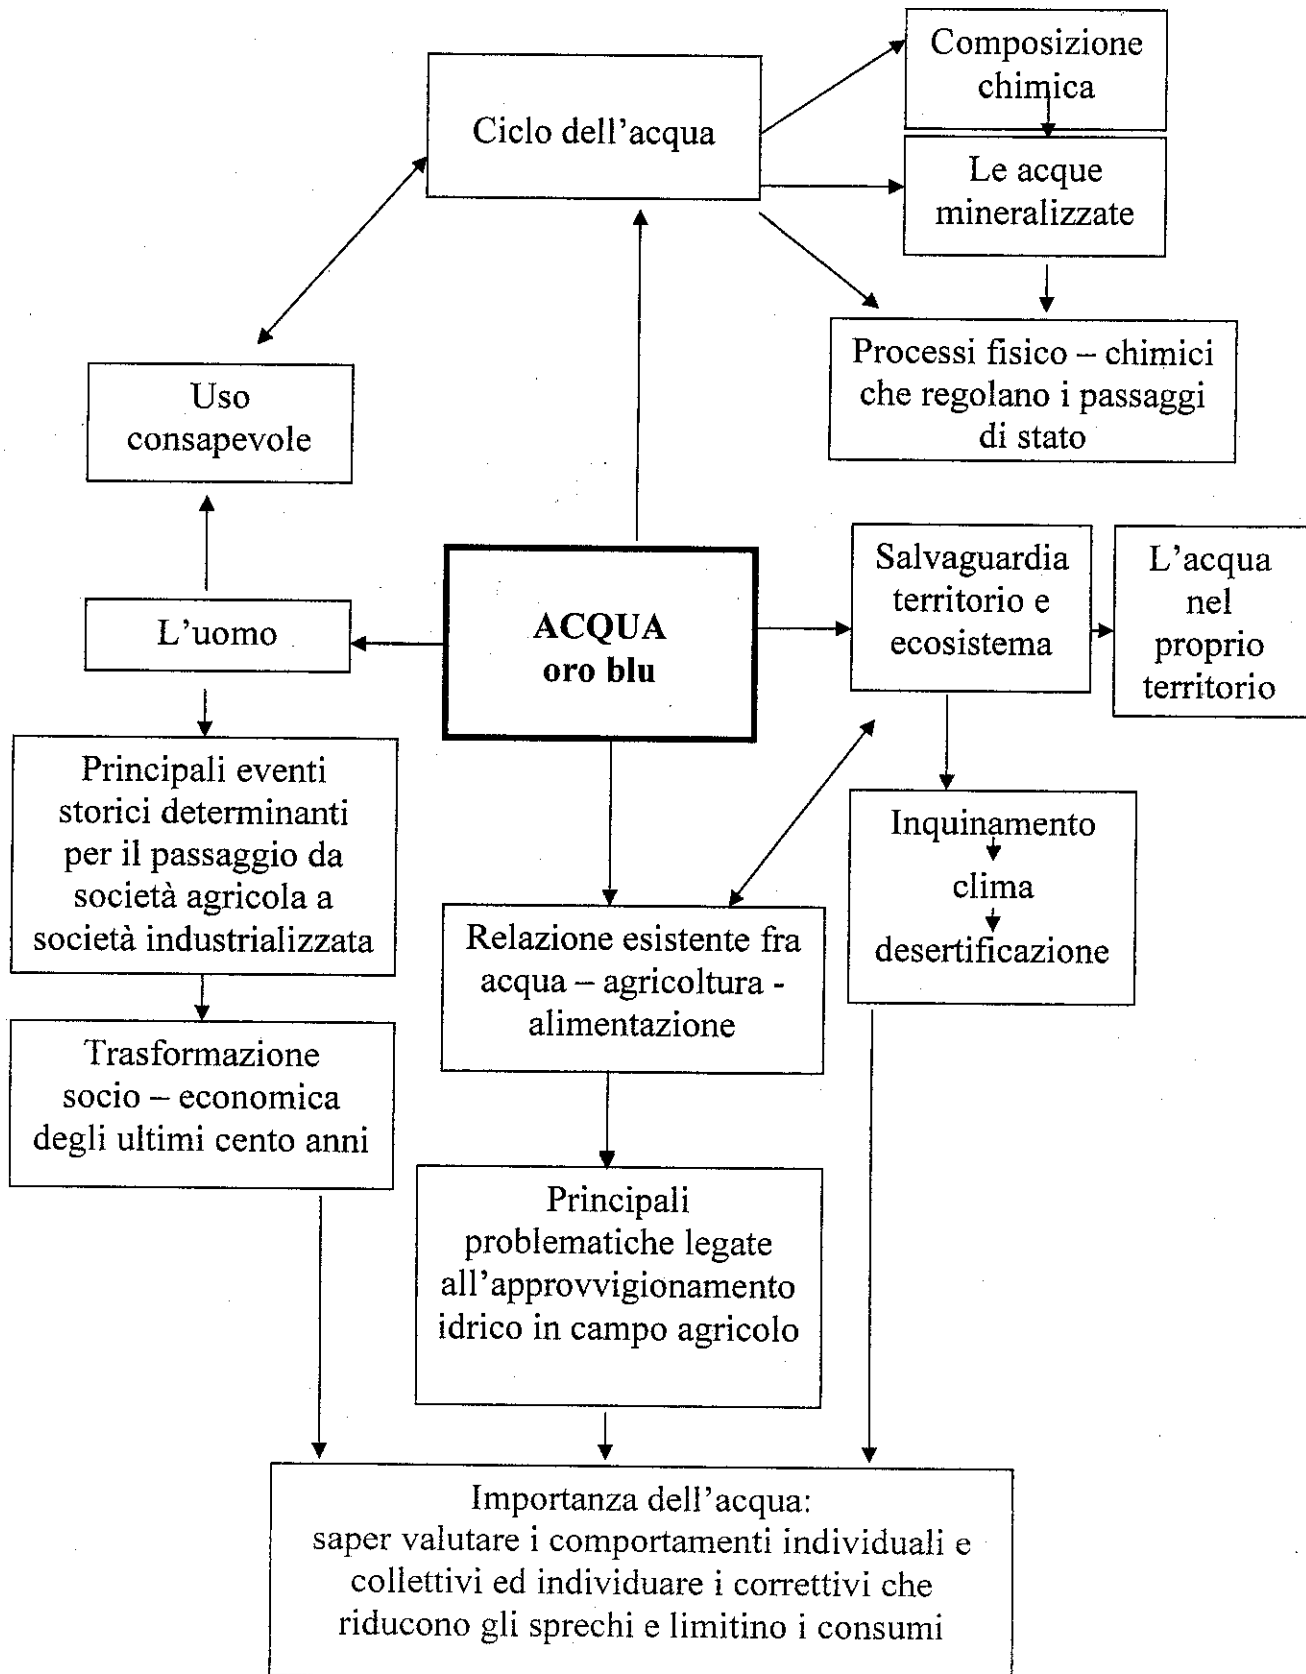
Ciclo dell'acqua

Composizione chimica

Le acque mineralizzate

Processi fisico – chimici che regolano i passaggi di stato

Uso consapevole

ACQUA
oro blu

L'uomo

Salvaguardia territorio e ecosistema

L'acqua nel proprio territorio

Principali eventi storici determinanti per il passaggio da società agricola a società industrializzata

Inquinamento
clima
desertificazione

Relazione esistente fra acqua – agricoltura - alimentazione

Trasformazione socio – economica degli ultimi cento anni

Principali problematiche legate all'approvvigionamento idrico in campo agricolo

Importanza dell'acqua:
saper valutare i comportamenti individuali e collettivi ed individuare i correttivi che riducono gli sprechi e limitino i consumi